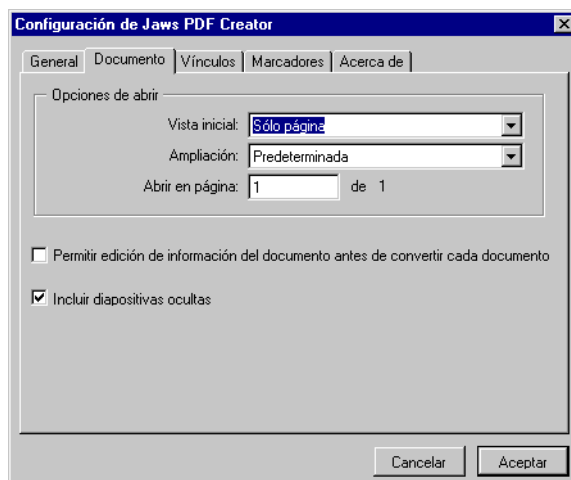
Configuración de Jaws PDF Creator

General | Documento | Vínculos | Marcadores | Acerca de

Opciones de abrir

Vista inicial: Sólo página

Ampliación: Predeterminada

Abrir en página: 1 de 1

Permitir edición de información del documento antes de convertir cada documento

Incluir diapositivas ocultas

Cancelar | Aceptar